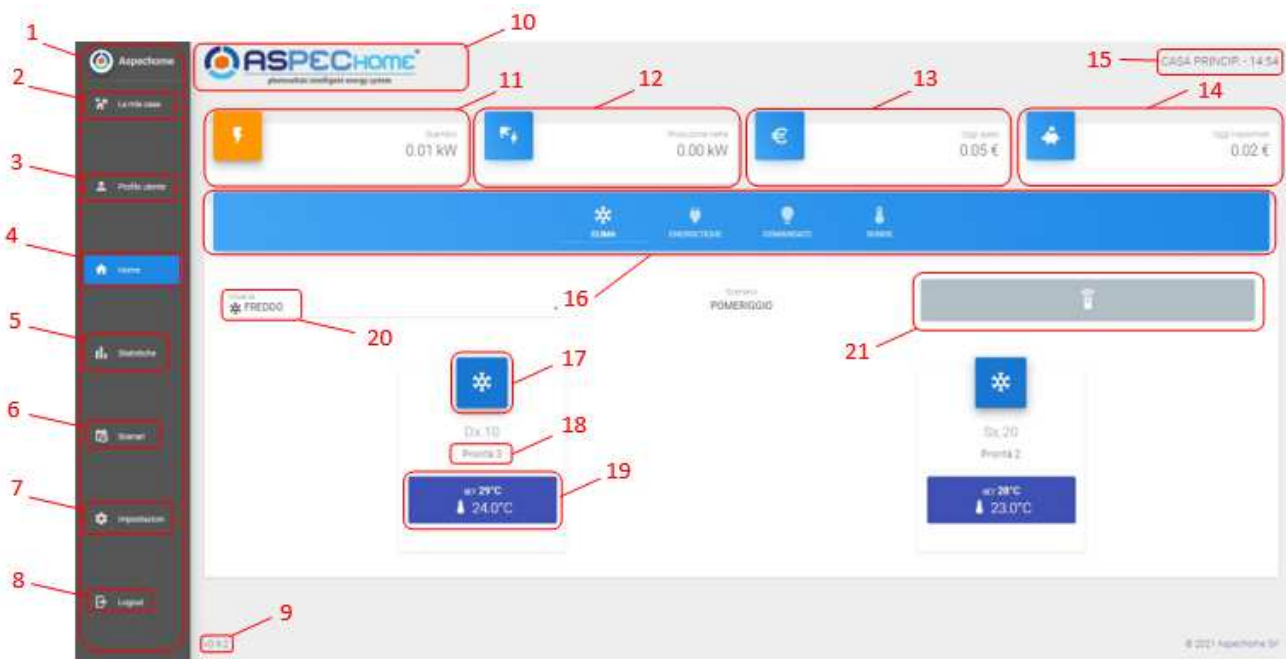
1
2
3
4
5
6
7
8
Aspechome
La mia casa
Profilo utente
Home
Statistiche
Scenari
Impostazioni
Logout

10
ASPECHOME
photovoltaic intelligent energy system

15 CASA PRINCIP. - 14:54

11 12 13 14

Scambio
0.01 kW

Produzione netta
0.00 kW

Oggi spesi
0.05 €

Oggi risparmiati
0.02 €

CLIMA
ENERGETICHE
COMANDABILI
SENSORI

16

Modalità
FREDDO

20

Scenario
POMERIGGIO

21

17

Dx 10
18
Pronto 3
19
SET 29°C
24.0°C

Sx 20
Pronto 2
SET 28°C
23.0°C

9
v2.0.2

© 2021 Aspechome Srl